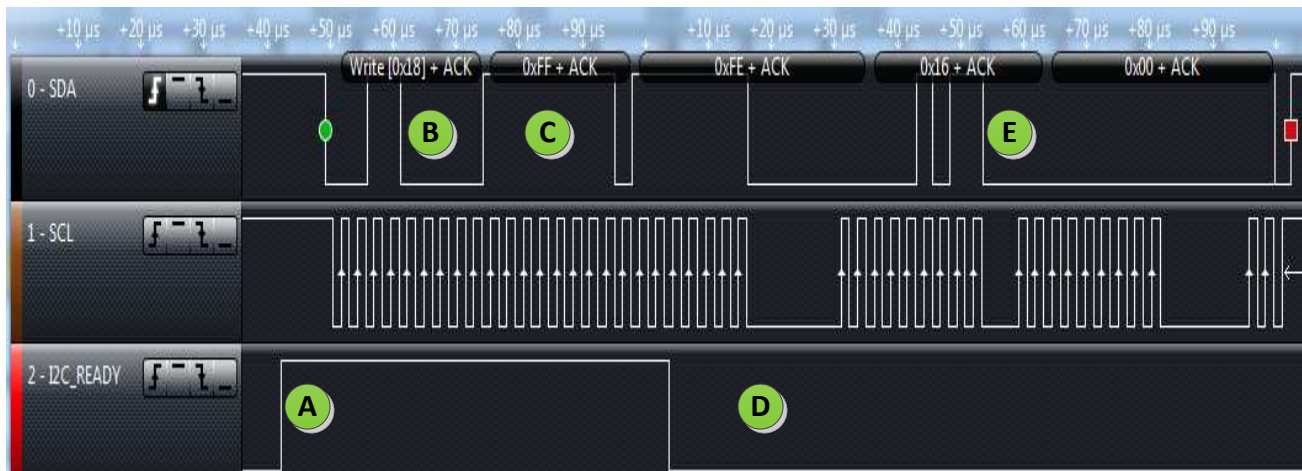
+10 µs +20 µs +30 µs +40 µs +50 µs +60 µs +70 µs +80 µs +90 µs +10 µs +20 µs +30 µs +40 µs +50 µs +60 µs +70 µs +80 µs +90 µs

0 - SDA

Write [0x18] + ACK

0xFF + ACK

0xFE + ACK

0x16 + ACK

0x00 + ACK

B

C

E

1 - SCL

2 - I2C_READY

A

D